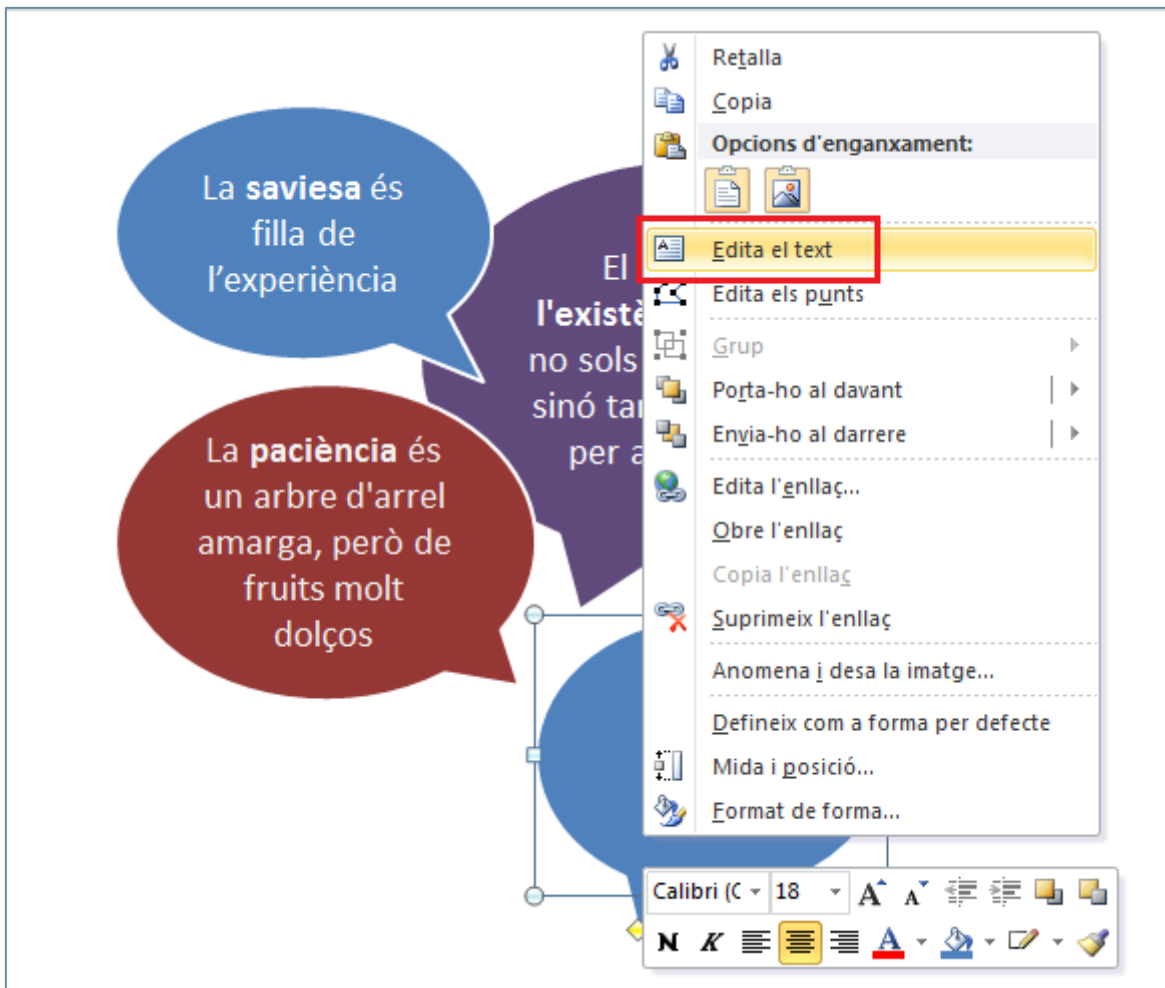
La **saviesa** és filla de l'experiència

El **l'existè** no sols sinó tar per a

La **paciència** és un arbre d'arrel amarga, però de fruits molt dolços

Retalla
Copia
Opcions d'enganxament:
Edita el text
Edita els punts
Grup
Porta-ho al davant
Envia-ho al darrere
Edita l'enllaç...
Obre l'enllaç
Copia l'enllaç
Suprimeix l'enllaç
Anomena i desa la imatge...
Defineix com a forma per defecte
Mida i posició...
Format de forma...

Calibri (C 18
N K A